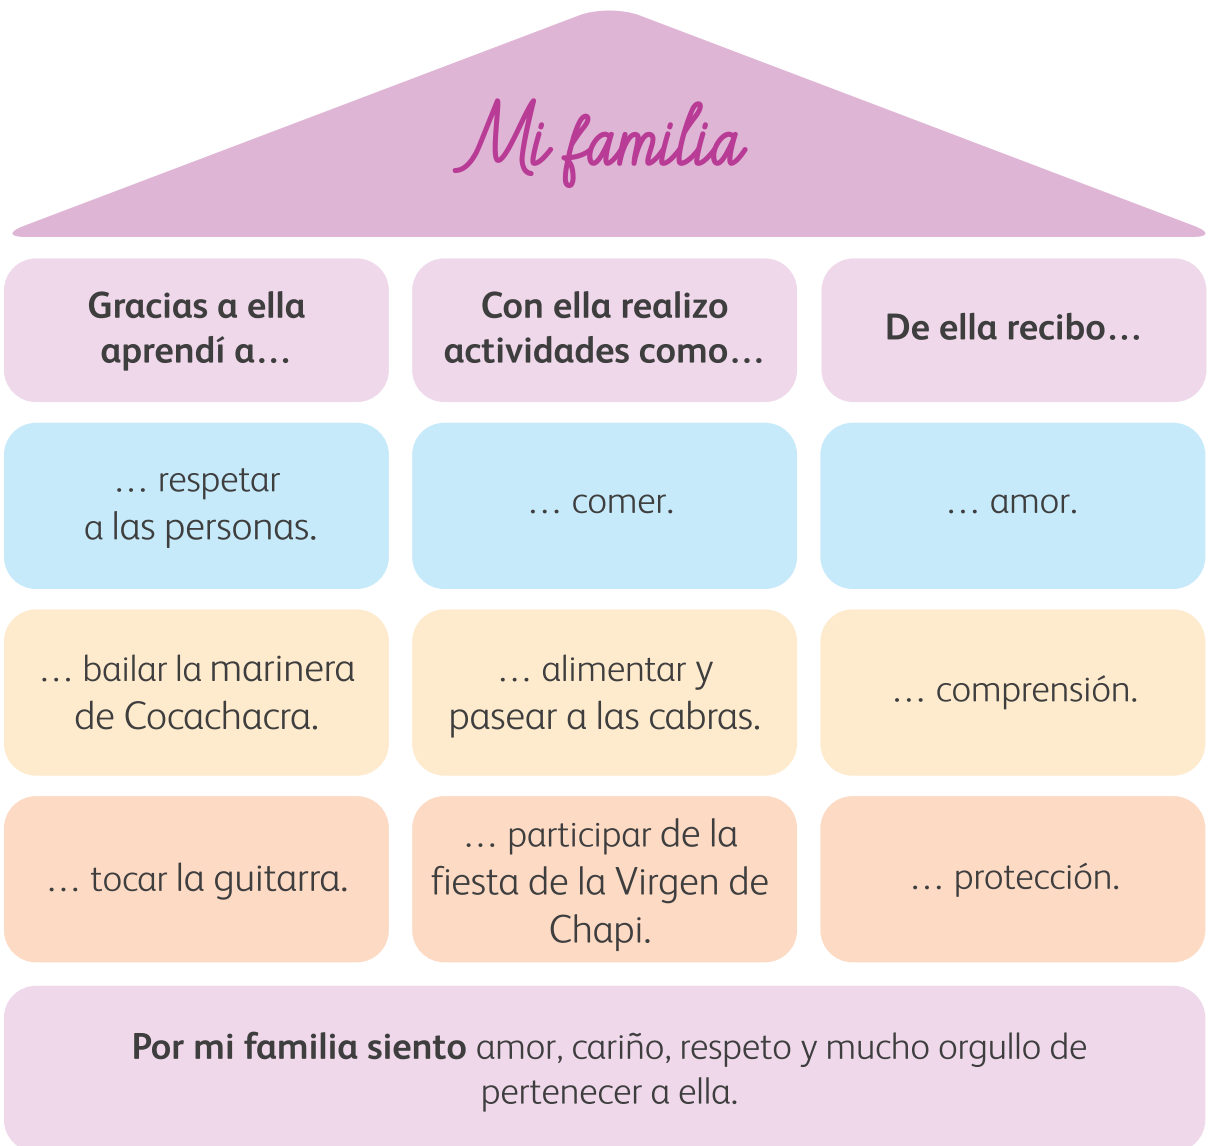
Mi familia

| Gracias a ella aprendí a… | Con ella realizo actividades como… | De ella recibo… |
|---|---|---|
| … respetar a las personas. | … comer. | … amor. |
| … bailar la marinera de Cocachacra. | … alimentar y pasear a las cabras. | … comprensión. |
| … tocar la guitarra. | … participar de la fiesta de la Virgen de Chapi. | … protección. |

Por mi familia siento amor, cariño, respeto y mucho orgullo de pertenecer a ella.